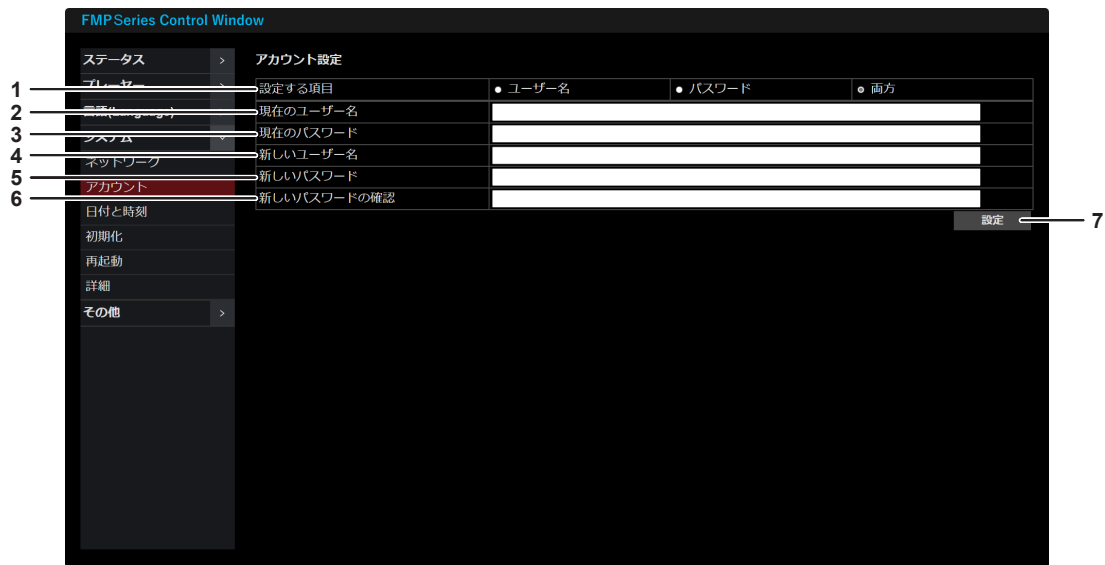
FMP Series Control Window

ステータス >
プレーヤー >
言語(Language) >
システム ˅
ネットワーク
アカウント
日付と時刻
初期化
再起動
詳細
その他 >

アカウント設定

| 1 設定する項目 | ● ユーザー名 | ● パスワード | ◉ 両方 |
|---|---|---|---|
| 2 現在のユーザー名 | | | |
| 3 現在のパスワード | | | |
| 4 新しいユーザー名 | | | |
| 5 新しいパスワード | | | |
| 6 新しいパスワードの確認 | | | |

設定 7